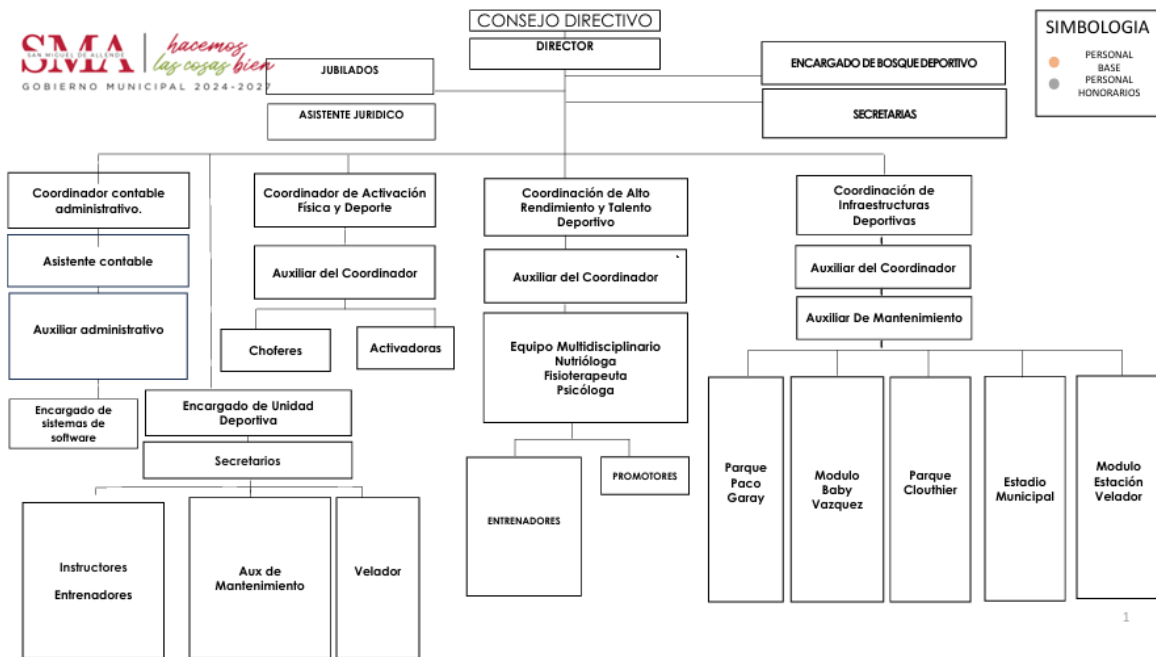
SMA SAN MIGUEL DE ALLENDE
hacemos las cosas bien
GOBIERNO MUNICIPAL 2024-2027

CONSEJO DIRECTIVO

DIRECTOR

SIMBOLOGIA
PERSONAL BASE
PERSONAL HONORARIOS

JUBILADOS

ASISTENTE JURIDICO

ENCARGADO DE BOSQUE DEPORTIVO

SECRETARIAS

Coordinador contable administrativo.

Asistente contable

Auxiliar administrativo

Encargado de sistemas de software

Coordinador de Activación Física y Deporte

Auxiliar del Coordinador

Choferes

Activadoras

Encargado de Unidad Deportiva

Secretarios

Instructores Entrenadores

Aux de Mantenimiento

Velador

Coordinación de Alto Rendimiento y Talento Deportivo

Auxiliar del Coordinador

Equipo Multidisciplinario Nutrióloga Fisioterapeuta Psicóloga

ENTRENADORES

PROMOTORES

Coordinación de Infraestructuras Deportivas

Auxiliar del Coordinador

Auxiliar De Mantenimiento

Parque Paco Garay

Modulo Baby Vazquez

Parque Clouthier

Estadio Municipal

Modulo Estación Velador

1